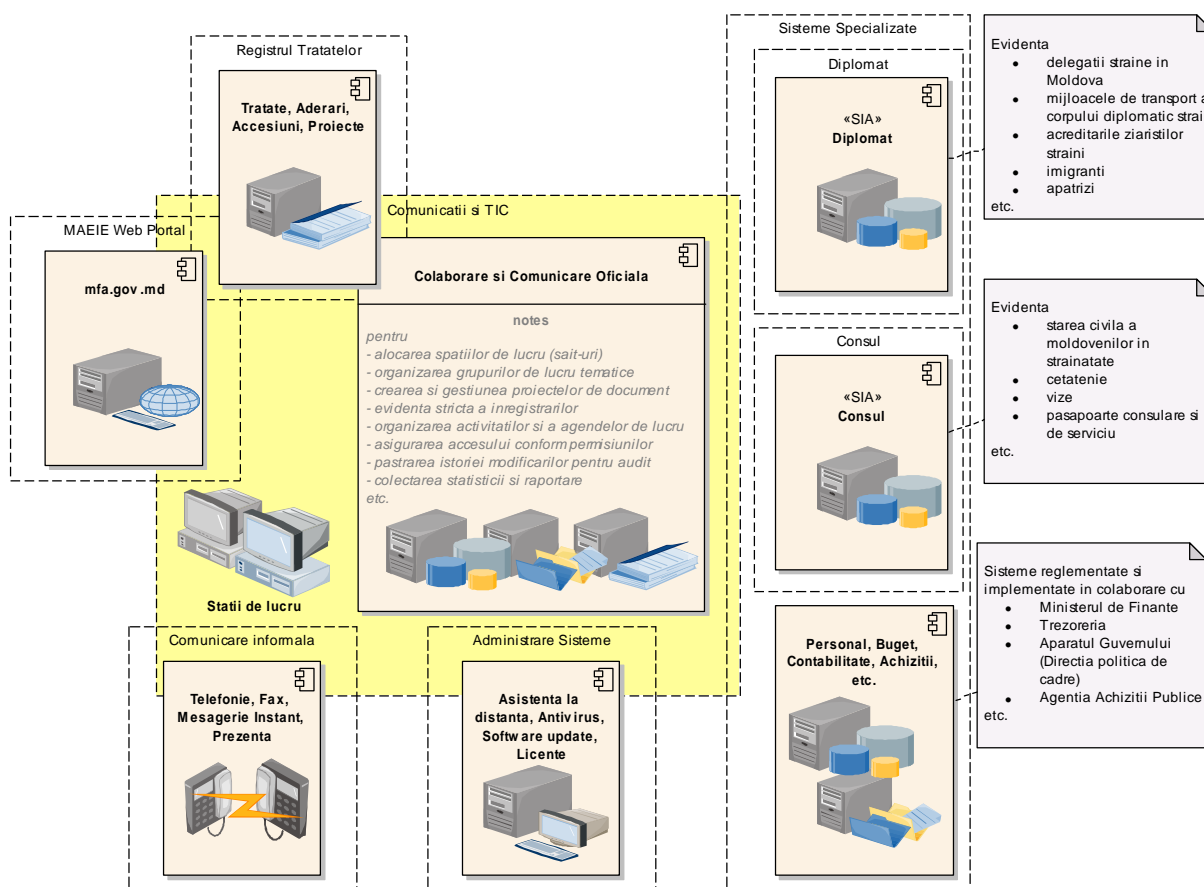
Registrul Tratatelor

Tratate, Aderari, Accesiuni, Proiecte

MAEIE Web Portal

mfa.gov .md

Comunicatii si TIC

Colaborare si Comunicare Oficiala

notes

pentru
- alocarea spatiilor de lucru (sait-uri)
- organizarea grupurilor de lucru tematice
- crearea si gestiunea proiectelor de document
- evidenta stricta a inregistrarilor
- organizarea activitatilor si a agendelor de lucru
- asigurarea accesului conform permisiunilor
- pastrarea istoriei modificarilor pentru audit
- colectarea statisticii si raportare
etc.

Statii de lucru

Comunicare informala

Telefonie, Fax, Mesagerie Instant, Prezenta

Administrare Sisteme

Asistenta la distanta, Antivirus, Software update, Licente

Sisteme Specializate

Diplomat

«SIA»
Diplomat

Evidenta
- delegatii straine in Moldova
- mijloacele de transport a corpului diplomatic strai
- acreditarile ziaristilor straini
- imigranti
- apatrizi
etc.

Consul

«SIA»
Consul

Evidenta
- starea civila a moldovenilor in strainatate
- cetatenie
- vize
- pasapoarte consulare si de serviciu
etc.

Personal, Buget, Contabilitate, Achizitii, etc.

Sisteme reglementate si implementate in colaborare cu
- Ministerul de Finante
- Trezoreria
- Aparatul Guvernului (Directia politica de cadre)
- Agentia Achizitii Publice
etc.